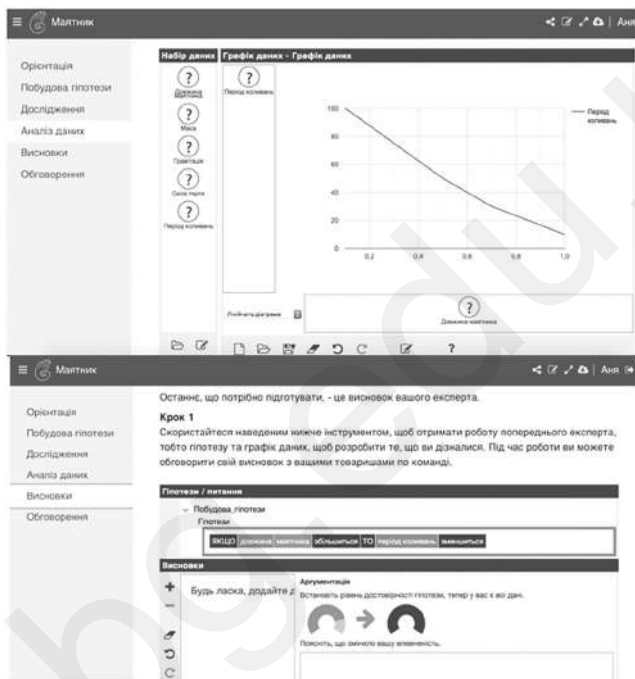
Маятник

Аня

Орієнтація
Побудова гіпотези
Дослідження
Аналіз даних
Висновки
Обговорення

Набір даних

Графік даних - Графік даних

?
Довжина маятника

?
Маса

?
Гравітація

?
Сила тертя

?
Період коливань

?
Період коливань

100
80
60
40
20
0

0,2
0,4
0,6
0,8
1,0

Період коливань

Очистити діаграму

?
Довжина маятника

?

Маятник

Аня

Орієнтація
Побудова гіпотези
Дослідження
Аналіз даних
Висновки
Обговорення

Останнє, що потрібно підготувати, - це висновок вашого експерта.

Крок 1

Скористайтеся наведеним нижче інструментом, щоб отримати роботу попереднього експерта, тобто гіпотезу та графік даних, щоб розробити те, що ви дізналися. Під час роботи ви можете обговорити свій висновок з вашими товаришами по команді.

Гіпотези / питання

Побудова_гіпотези
Гіпотези

ЯКЩО довжина маятника збільшиться ТО період коливань зменшиться

Висновки

Будь ласка, додайте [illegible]

Аргументація
Встановіть рівень достовірності гіпотези, тепер у вас є всі дані.

Поясніть, що змінило вашу впевненість.